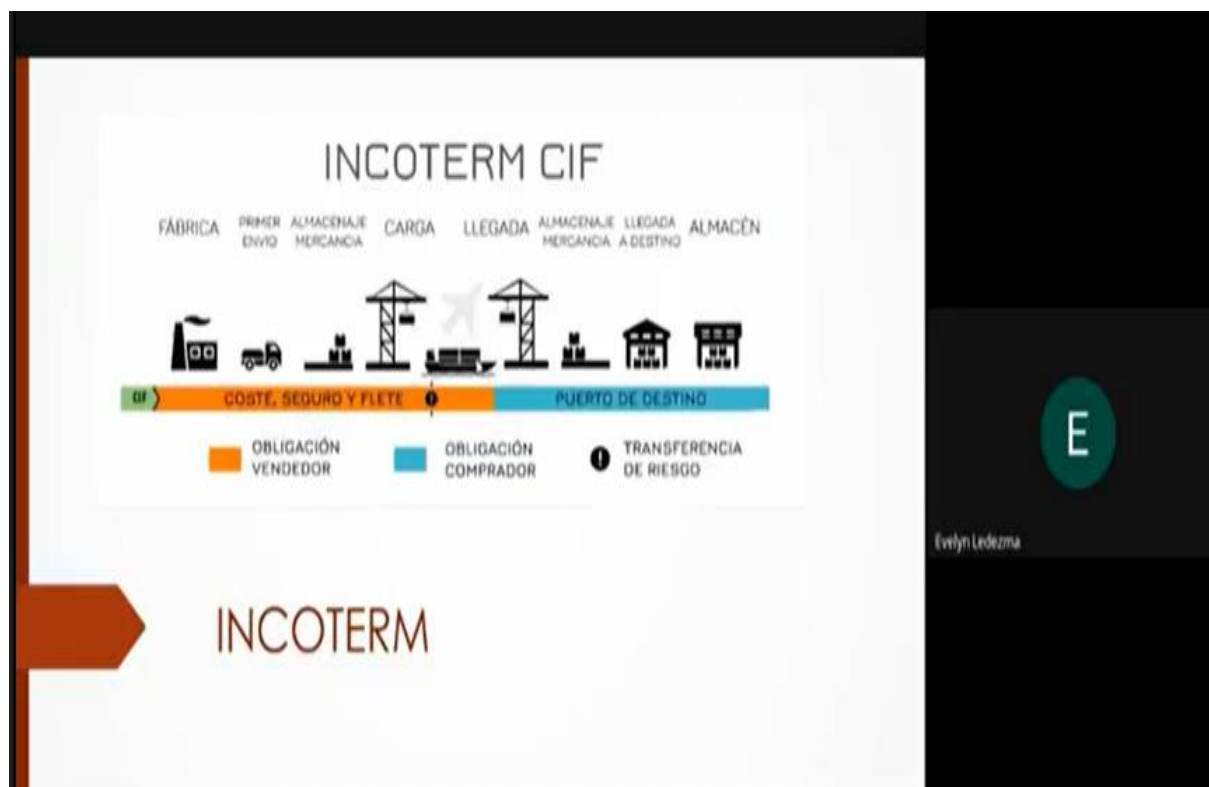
INCOTERM CIF

FÁBRICA

PRIMER ENVIO

ALMACENAJE MERCANCIA

CARGA

LLEGADA

ALMACENAJE MERCANCIA

LLEGADA A DESTINO

ALMACÉN

CIF

COSTE, SEGURO Y FLETE

PUERTO DE DESTINO

OBLIGACIÓN VENDEDOR

OBLIGACIÓN COMPRADOR

TRANSFERENCIA DE RIESGO

INCOTERM

E

Evelyn Ledezma